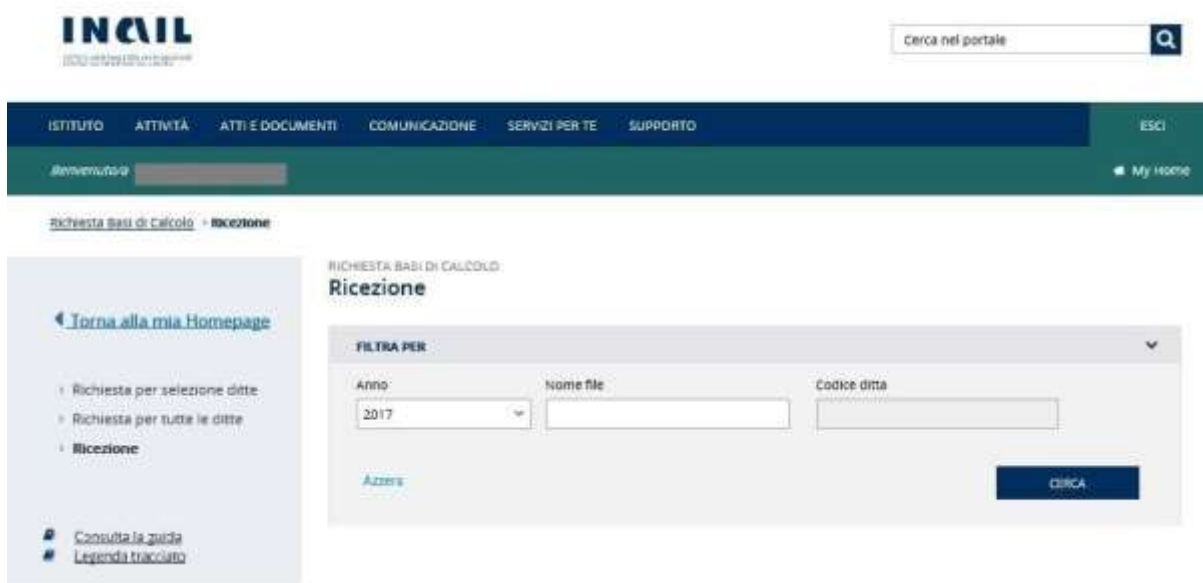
INAIL
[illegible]

Cerca nel portale

ISTITUTO ATTIVITÀ ATTI E DOCUMENTI COMUNICAZIONE SERVIZI PER TE SUPPORTO ESCI

Benvenuto/a

My Home

Richiesta Basi di Calcolo › Ricezione

Torna alla mia Homepage

› Richiesta per selezione ditte
› Richiesta per tutte le ditte
› Ricezione

Consulta la guida
Legenda tracciato

RICHIESTA BASI DI CALCOLO
Ricezione

FILTRA PER

Anno
2017

Nome file

Codice ditta

Azzera

CERCA